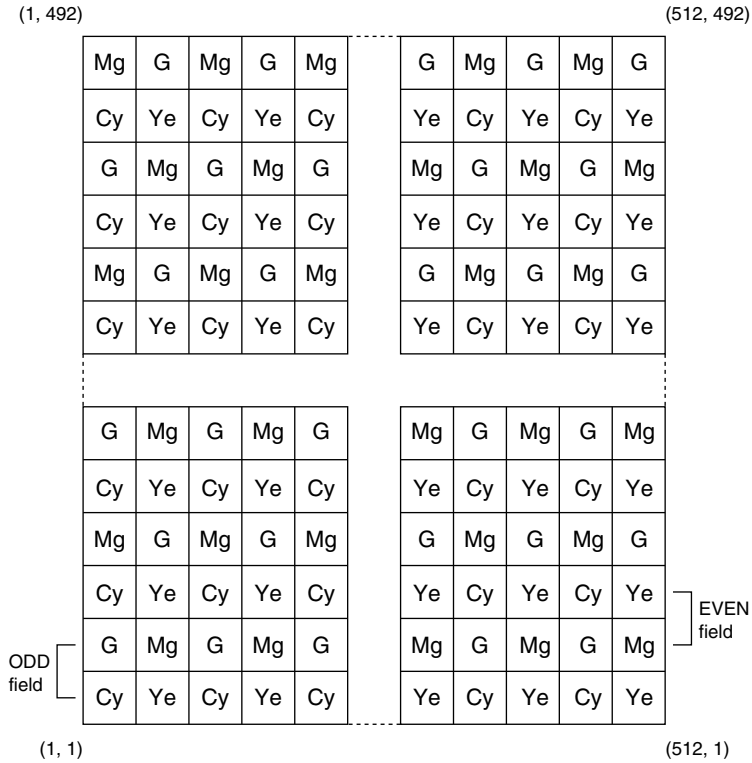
(1, 492)

(512, 492)

| Mg | G | Mg | G | Mg |
|---|---|---|---|---|
| Cy | Ye | Cy | Ye | Cy |
| G | Mg | G | Mg | G |
| Cy | Ye | Cy | Ye | Cy |
| Mg | G | Mg | G | Mg |
| Cy | Ye | Cy | Ye | Cy |

| G | Mg | G | Mg | G |
|---|---|---|---|---|
| Ye | Cy | Ye | Cy | Ye |
| Mg | G | Mg | G | Mg |
| Ye | Cy | Ye | Cy | Ye |
| G | Mg | G | Mg | G |
| Ye | Cy | Ye | Cy | Ye |

| G | Mg | G | Mg | G |
|---|---|---|---|---|
| Cy | Ye | Cy | Ye | Cy |
| Mg | G | Mg | G | Mg |
| Cy | Ye | Cy | Ye | Cy |
| G | Mg | G | Mg | G |
| Cy | Ye | Cy | Ye | Cy |

| Mg | G | Mg | G | Mg |
|---|---|---|---|---|
| Ye | Cy | Ye | Cy | Ye |
| G | Mg | G | Mg | G |
| Ye | Cy | Ye | Cy | Ye |
| Mg | G | Mg | G | Mg |
| Ye | Cy | Ye | Cy | Ye |

EVEN field

ODD field

(1, 1)

(512, 1)